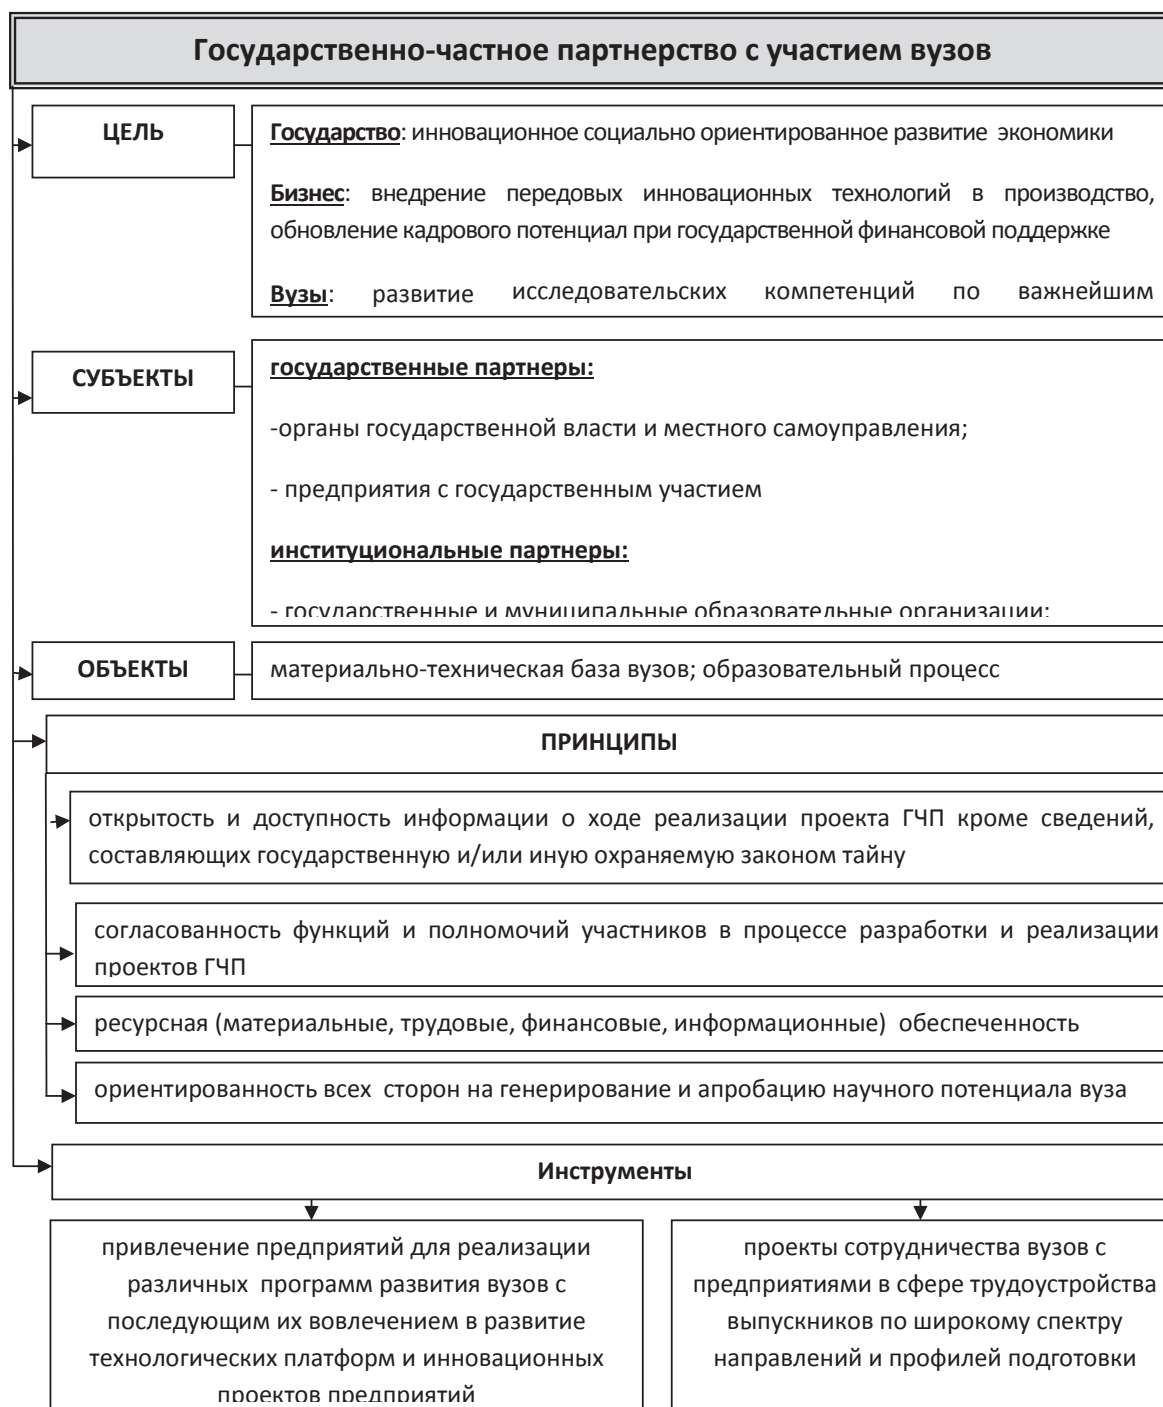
Государственно-частное партнерство с участием вузов

ЦЕЛЬ

Государство: инновационное социально ориентированное развитие экономики

Бизнес: внедрение передовых инновационных технологий в производство, обновление кадрового потенциал при государственной финансовой поддержке

Вузы: развитие исследовательских компетенций по важнейшим

СУБЪЕКТЫ

государственные партнеры:

-органы государственной власти и местного самоуправления;

- предприятия с государственным участием

институциональные партнеры:

- государственные и муниципальные образовательные организации;

ОБЪЕКТЫ

материально-техническая база вузов; образовательный процесс

ПРИНЦИПЫ

открытость и доступность информации о ходе реализации проекта ГЧП кроме сведений, составляющих государственную и/или иную охраняемую законом тайну

согласованность функций и полномочий участников в процессе разработки и реализации проектов ГЧП

ресурсная (материальные, трудовые, финансовые, информационные) обеспеченность

ориентированность всех сторон на генерирование и апробацию научного потенциала вуза

Инструменты

привлечение предприятий для реализации различных программ развития вузов с последующим их вовлечением в развитие технологических платформ и инновационных проектов предприятий

проекты сотрудничества вузов с предприятиями в сфере трудоустройства выпускников по широкому спектру направлений и профилей подготовки